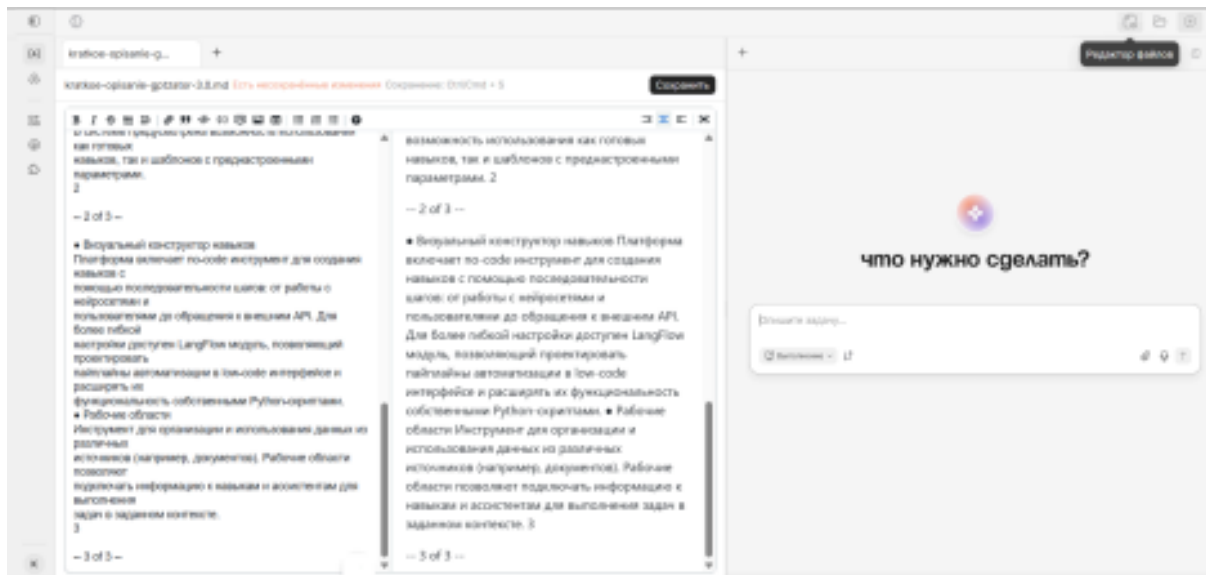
kratkoe-opisanie-g...

Редактор файлов

kratkoe-opisanie-gptzator-3.8.md Есть несохранённые изменения Сохранение: Ctrl/Cmd + S

Сохранить

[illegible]
как готовых навыков, так и шаблонов с преднастроенными параметрами.
2

-- 2 of 3 --

● Визуальный конструктор навыков
Платформа включает no-code инструмент для создания навыков с помощью последовательности шагов: от работы с нейросетями и пользователями до обращения к внешним API. Для более гибкой настройки доступен LangFlow модуль, позволяющий проектировать пайплайны автоматизации в low-code интерфейсе и расширять их функциональность собственными Python-скриптами.
● Рабочие области
Инструмент для организации и использования данных из различных источников (например, документов). Рабочие области позволяют подключать информацию к навыкам и ассистентам для выполнения задач в заданном контексте.
3

-- 3 of 3 --

возможность использования как готовых навыков, так и шаблонов с преднастроенными параметрами. 2

-- 2 of 3 --

● Визуальный конструктор навыков Платформа включает no-code инструмент для создания навыков с помощью последовательности шагов: от работы с нейросетями и пользователями до обращения к внешним API. Для более гибкой настройки доступен LangFlow модуль, позволяющий проектировать пайплайны автоматизации в low-code интерфейсе и расширять их функциональность собственными Python-скриптами. ● Рабочие области Инструмент для организации и использования данных из различных источников (например, документов). Рабочие области позволяют подключать информацию к навыкам и ассистентам для выполнения задач в заданном контексте. 3

-- 3 of 3 --

что нужно сделать?

Опишите задачу...

Выполнение